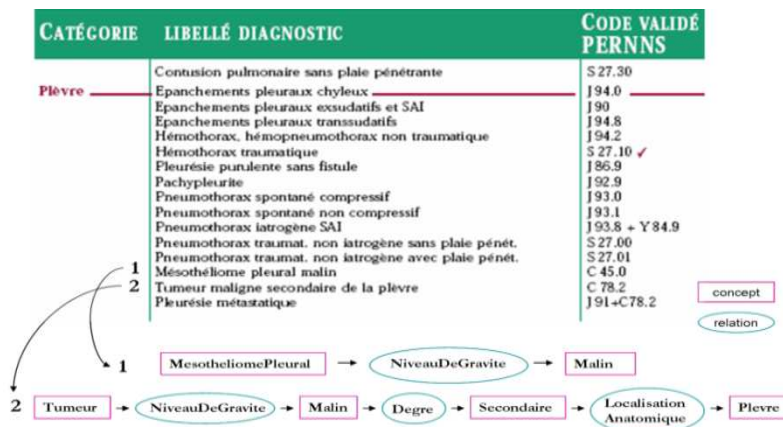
| CATÉGORIE | LIBELLÉ DIAGNOSTIC | CODE VALIDÉ PERNNS |
|---|---|---|
| | Contusion pulmonaire sans plaie pénétrante | S 27.30 |
| Plèvre | Epanchements pleuraux chyleux | J94.0 |
| | Epanchements pleuraux exsudatifs et SAI | J90 |
| | Epanchements pleuraux transsudatifs | J94.8 |
| | Hémothorax, hémopneumothorax non traumatique | J94.2 |
| | Hémothorax traumatique | S 27.10 ✓ |
| | Pleurésie purulente sans fistule | J86.9 |
| | Pachypleurite | J92.9 |
| | Pneumothorax spontané compressif | J93.0 |
| | Pneumothorax spontané non compressif | J93.1 |
| | Pneumothorax iatrogène SAI | J93.8 + Y84.9 |
| | Pneumothorax traumat. non iatrogène sans plaie pénét. | S 27.00 |
| | Pneumothorax traumat. non iatrogène avec plaie pénét. | S 27.01 |
| 1 | Mésothéliome pleural malin | C 45.0 |
| 2 | Tumeur maligne secondaire de la plèvre | C 78.2 |
| | Pleurésie métastatique | J91+C78.2 |

concept

relation

1 MesotheliomePleural → NiveauDeGravite → Malin

2 Tumeur → NiveauDeGravite → Malin → Degre → Secondaire → Localisation Anatomique → Plevre